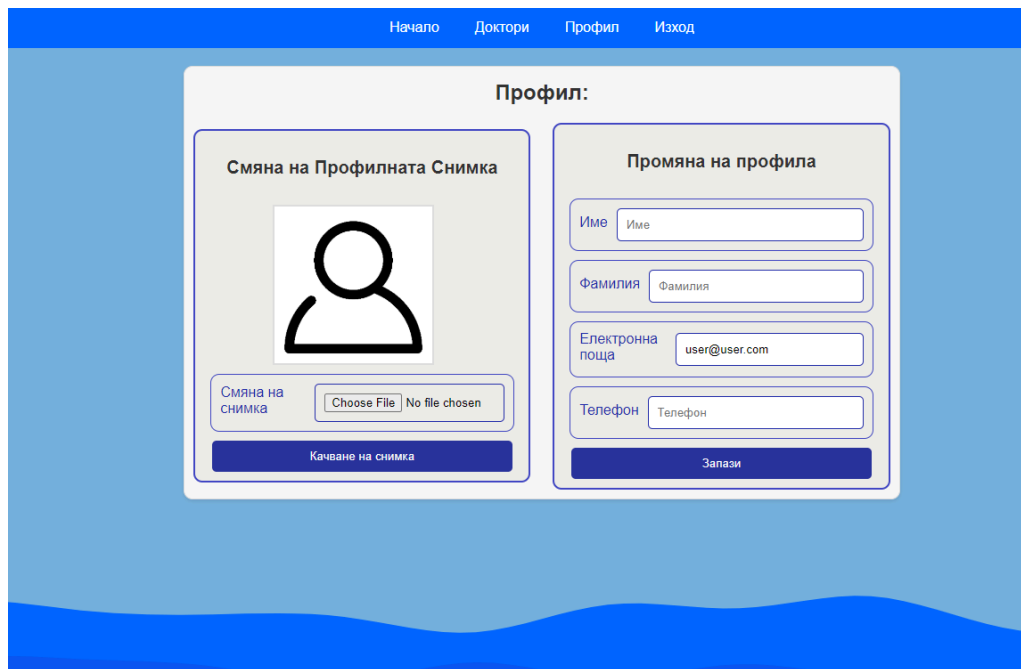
Начало Доктори Профил Изход

Профил:

Смяна на Профилната Снимка

Смяна на снимка Choose File No file chosen

Качване на снимка

Промяна на профила

Име Име

Фамилия Фамилия

Електронна поща user@user.com

Телефон Телефон

Запази